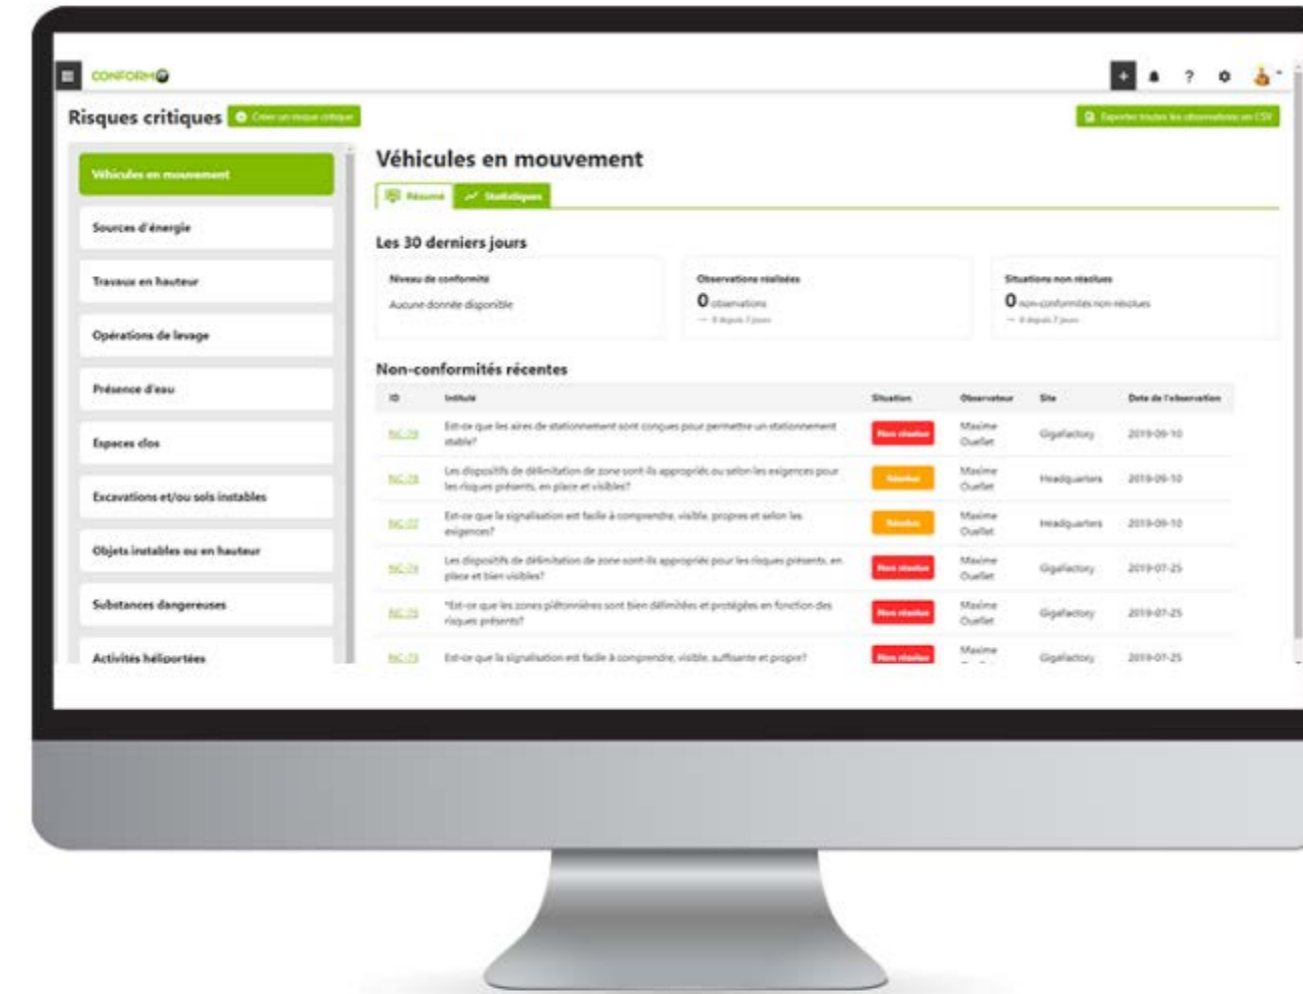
CONFORMiT

Risques critiques Créer un risque critique

Exporter toutes les observations en CSV

Véhicules en mouvement

Sources d'énergie

Travaux en hauteur

Opérations de levage

Présence d'eau

Espaces clos

Excavations et/ou sols instables

Objets instables ou en hauteur

Substances dangereuses

Activités héliportées

Véhicules en mouvement

Résumé Statistiques

Les 30 derniers jours

Niveau de conformité
Aucune donnée disponible

Observations réalisées
0 observations
— 0 depuis 7 jours

Situations non résolues
0 non-conformités non résolues
— 0 depuis 7 jours

Non-conformités récentes

| ID | Intitulé | Situation | Observateur | Site | Date de l'observation |
|---|---|---|---|---|---|
| NC-79 | Est-ce que les aires de stationnement sont conçues pour permettre un stationnement stable? | Non résolue | Maxime Ouellet | Gigafactory | 2019-09-10 |
| NC-78 | Les dispositifs de délimitation de zone sont-ils appropriés ou selon les exigences pour les risques présents, en place et visibles? | Résolue | Maxime Ouellet | Headquarters | 2019-09-10 |
| NC-77 | Est-ce que la signalisation est facile à comprendre, visible, propres et selon les exigences? | Résolue | Maxime Ouellet | Headquarters | 2019-09-10 |
| NC-74 | Les dispositifs de délimitation de zone sont-ils appropriés pour les risques présents, en place et bien visibles? | Non résolue | Maxime Ouellet | Gigafactory | 2019-07-25 |
| NC-75 | "Est-ce que les zones piétonnières sont bien délimitées et protégées en fonction des risques présents? | Non résolue | Maxime Ouellet | Gigafactory | 2019-07-25 |
| NC-73 | Est-ce que la signalisation est facile à comprendre, visible, suffisante et propre? | Non résolue | Maxime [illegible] | Gigafactory | 2019-07-25 |